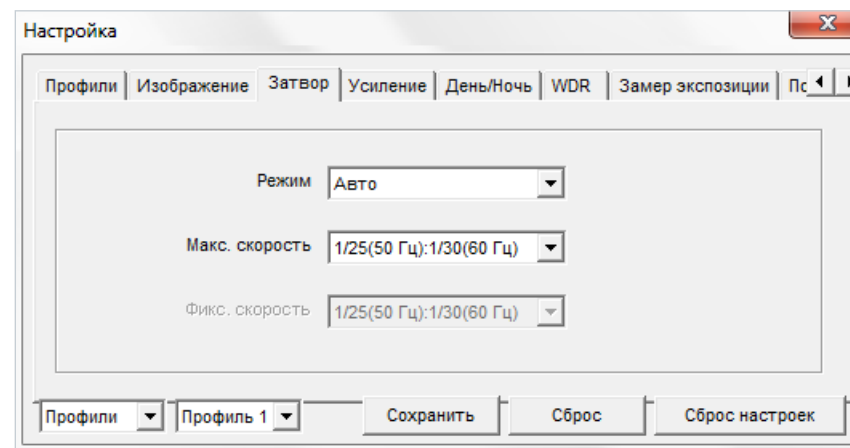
Настройка

Профили | Изображение | Затвор | Усиление | День/Ночь | WDR | Замер экспозиции | По

Режим Авто

Макс. скорость 1/25(50 Гц):1/30(60 Гц)

Фикс. скорость 1/25(50 Гц):1/30(60 Гц)

Профили | Профиль 1 | Сохранить | Сброс | Сброс настроек